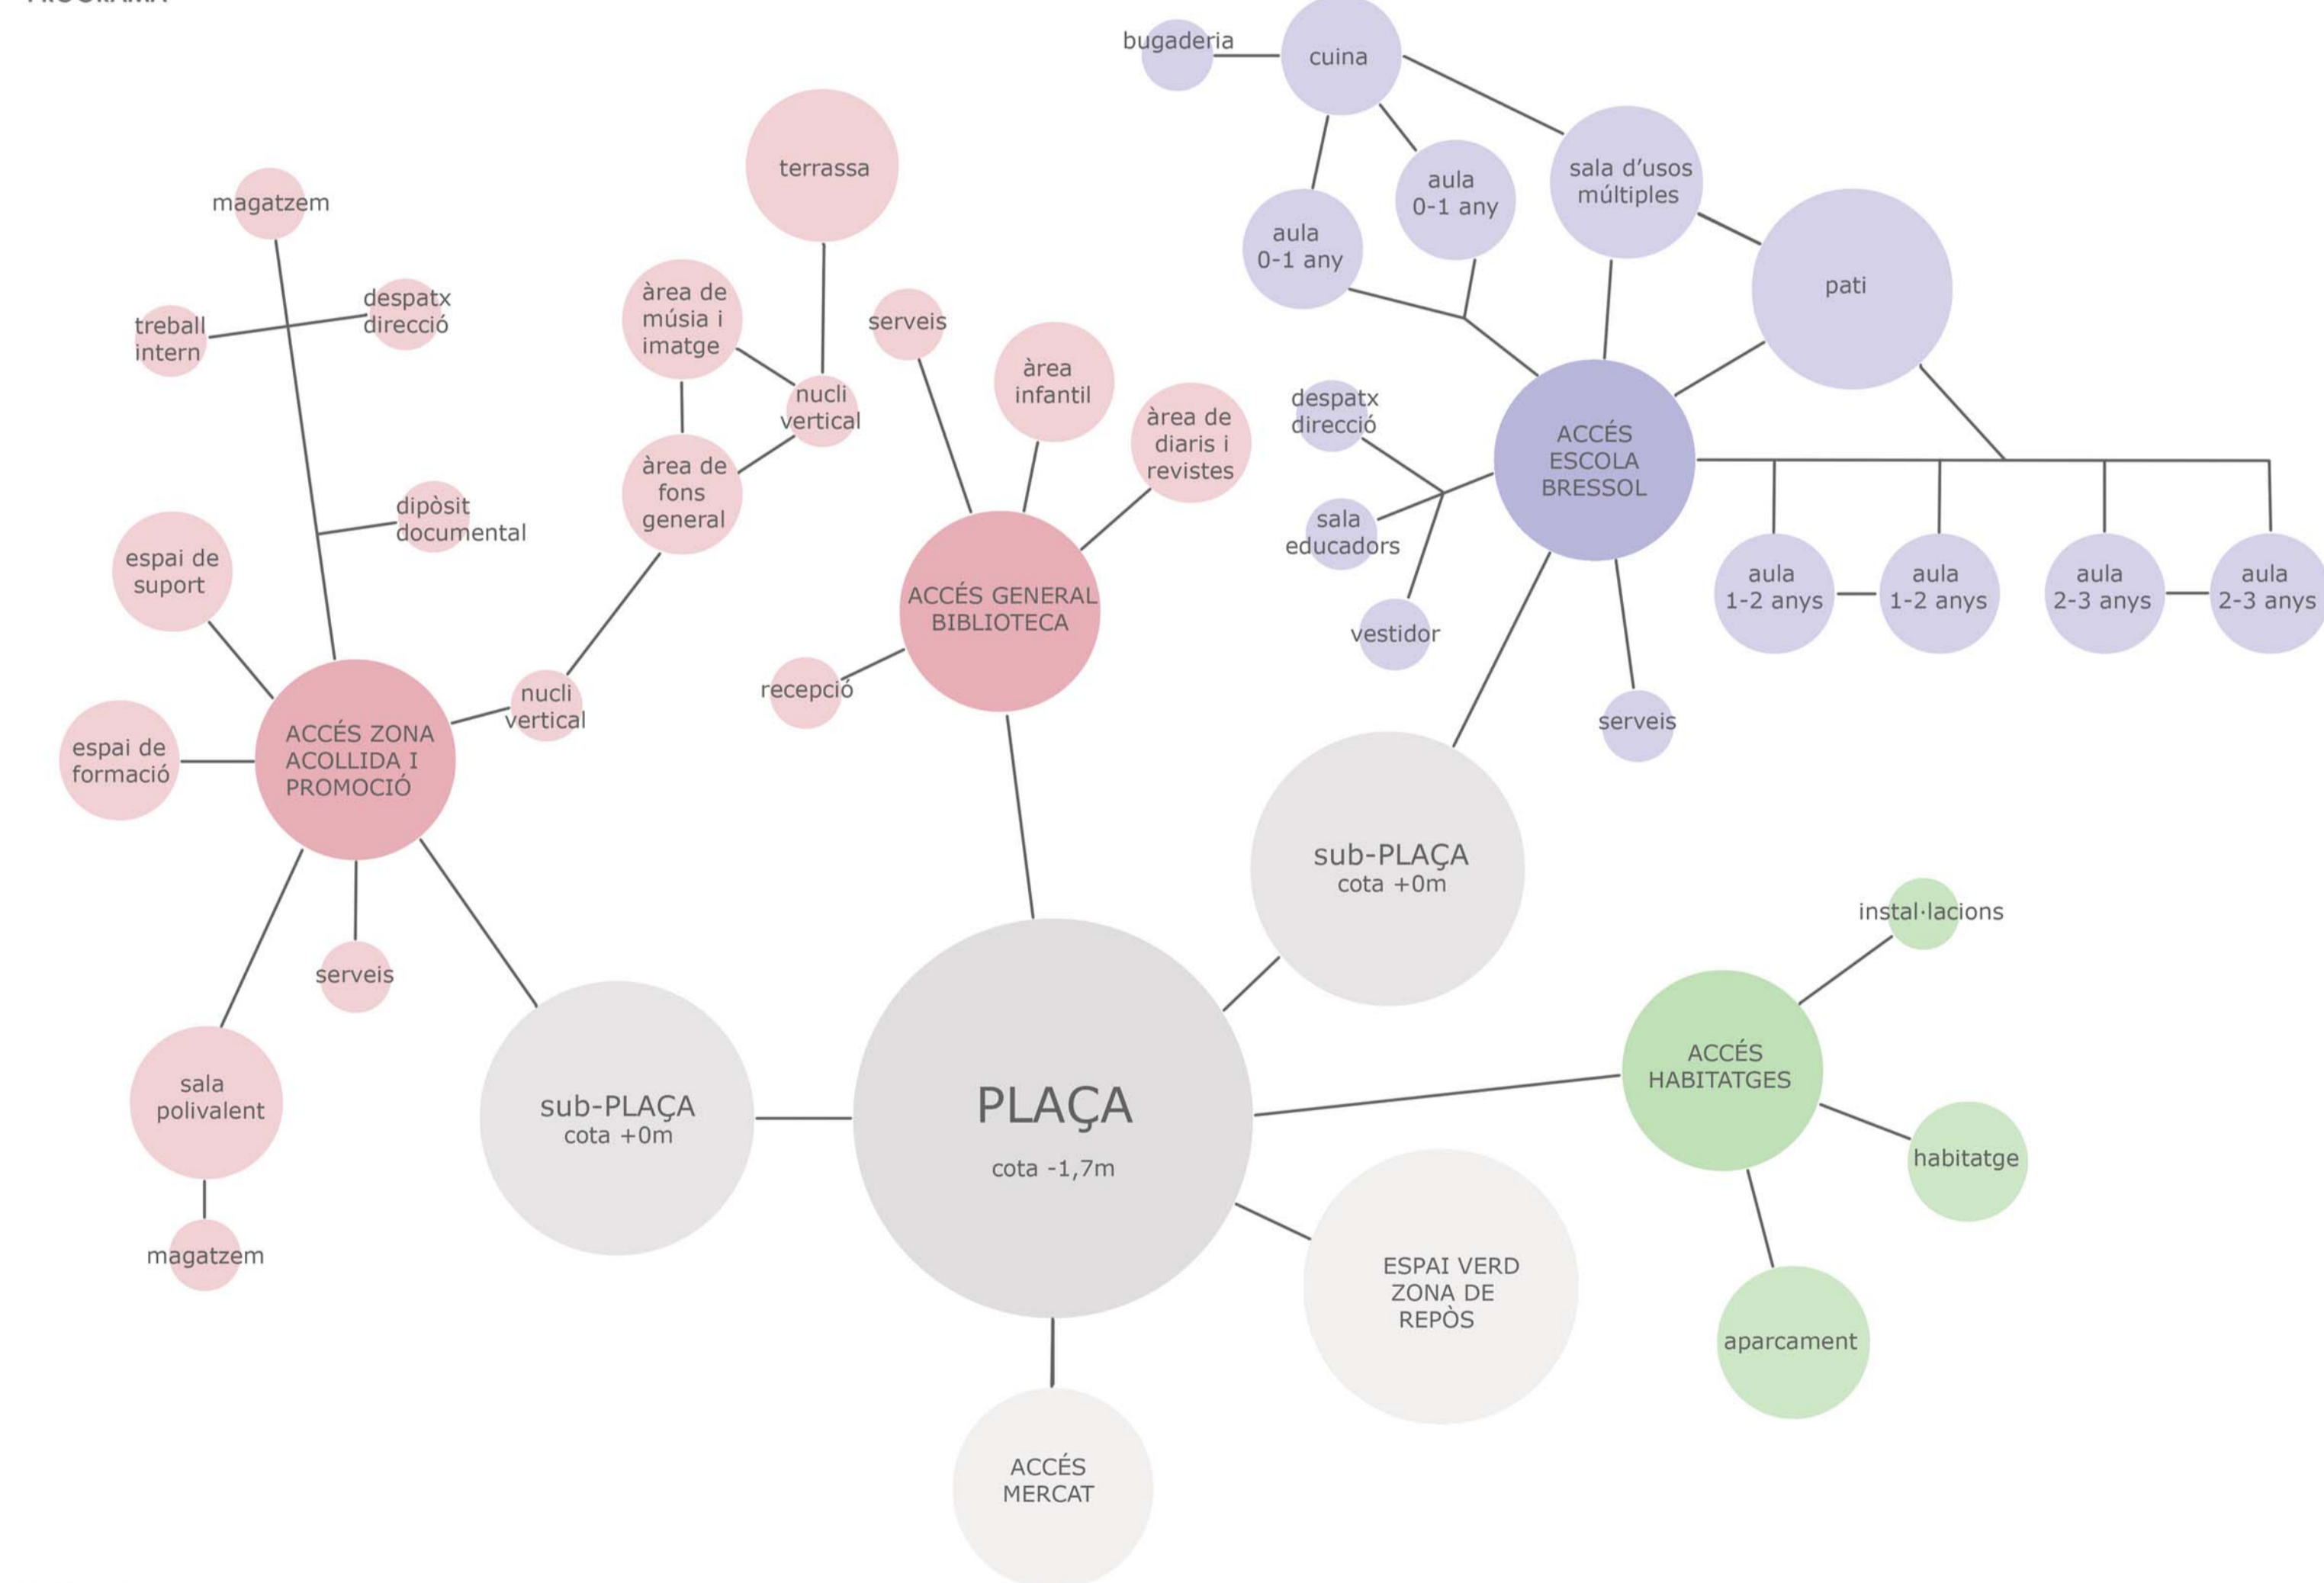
bugaderia
cuina
terrassa
magatzem
aula
0-1 any
sala d'usos
múltiples
aula
0-1 any
despatx
direcció
treball
intern
àrea de
música i
imatge
serveis
pati
nucli
vertical
àrea
infantil
àrea de
diaris i
revistes
despatx
direcció
ACCÉS
ESCOLA
BRESSOL
àrea de
fons
general
dipòsit
documental
sala
educadors
espai de
suport
ACCÉS GENERAL
BIBLIOTECA
aula
1-2 anys
aula
1-2 anys
aula
2-3 anys
aula
2-3 anys
vestidor
recepció
nucli
vertical
serveis
espai de
formació
ACCÉS ZONA
ACOLLIDA I
PROMOCIÓ
sub-PLAÇA
cota +0m
instal·lacions
serveis
ACCÉS
HABITATGES
sala
polivalent
sub-PLAÇA
cota +0m
PLAÇA
cota -1,7m
habitatge
magatzem
ESPAI VERD
ZONA DE
REPÒS
aparcament
ACCÉS
MERCAT